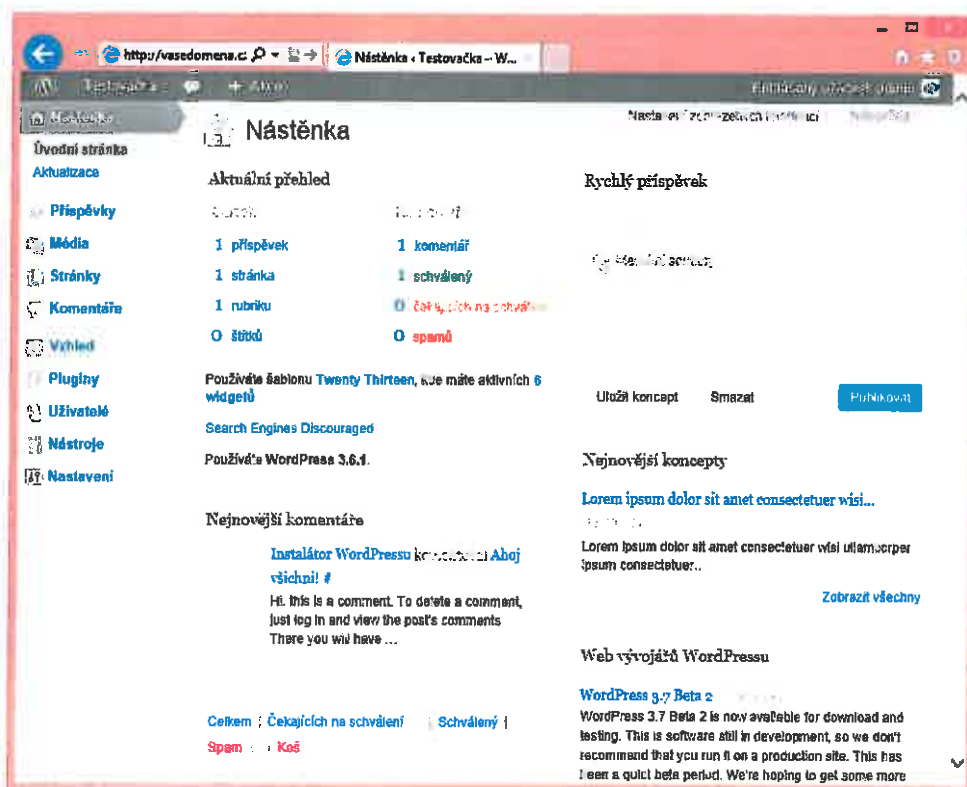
http://vasedomena.c
Nástěnka ‹ Testovačka – W...

Testovačka
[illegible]
Přihlášený uživatel: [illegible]

Nástěnka
Úvodní stránka
Aktualizace
Příspěvky
Média
Stránky
Komentáře
Vzhled
Pluginy
Uživatelé
Nástroje
Nastavení

Nástěnka

Nastavení zobrazených informací
Nápověda

Aktuální přehled

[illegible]
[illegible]

1 příspěvek
1 stránka
1 rubriku
0 štítků

1 komentář
1 schválený
0 čekajících na schválení
0 spamů

Používáte šablonu Twenty Thirteen, kde máte aktivních 6 widgetů

Search Engines Discouraged

Používáte WordPress 3.6.1.

Nejnovější komentáře

Instalátor WordPressu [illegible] Ahoj všichni! #
Hi, this is a comment. To delete a comment, just log in and view the post's comments There you will have ...

Celkem | Čekajících na schválení | Schválený |
Spam | Koš

Rychlý příspěvek

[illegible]

Uložit koncept
Smazat
Publikovat

Nejnovější koncepty

Lorem ipsum dolor sit amet consectetuer wisi...
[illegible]
Lorem ipsum dolor sit amet consectetuer wisi ullamcorper ipsum consectetuer..

Zobrazit všechny

Web vývojářů WordPressu

WordPress 3.7 Beta 2 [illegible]
WordPress 3.7 Beta 2 is now available for download and testing. This is software still in development, so we don't recommend that you run it on a production site. This has been a quick beta period. We're hoping to get some more